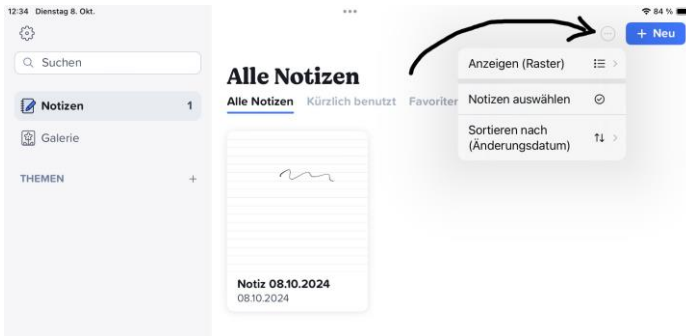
12:34 Dienstag 8. Okt.

84 %

Suchen

Notizen 1

Galerie

THEMEN +

Alle Notizen

Alle Notizen Kürzlich benutzt Favoriten

+ Neu

Anzeigen (Raster)

Notizen auswählen

Sortieren nach (Änderungsdatum)

Notiz 08.10.2024
08.10.2024